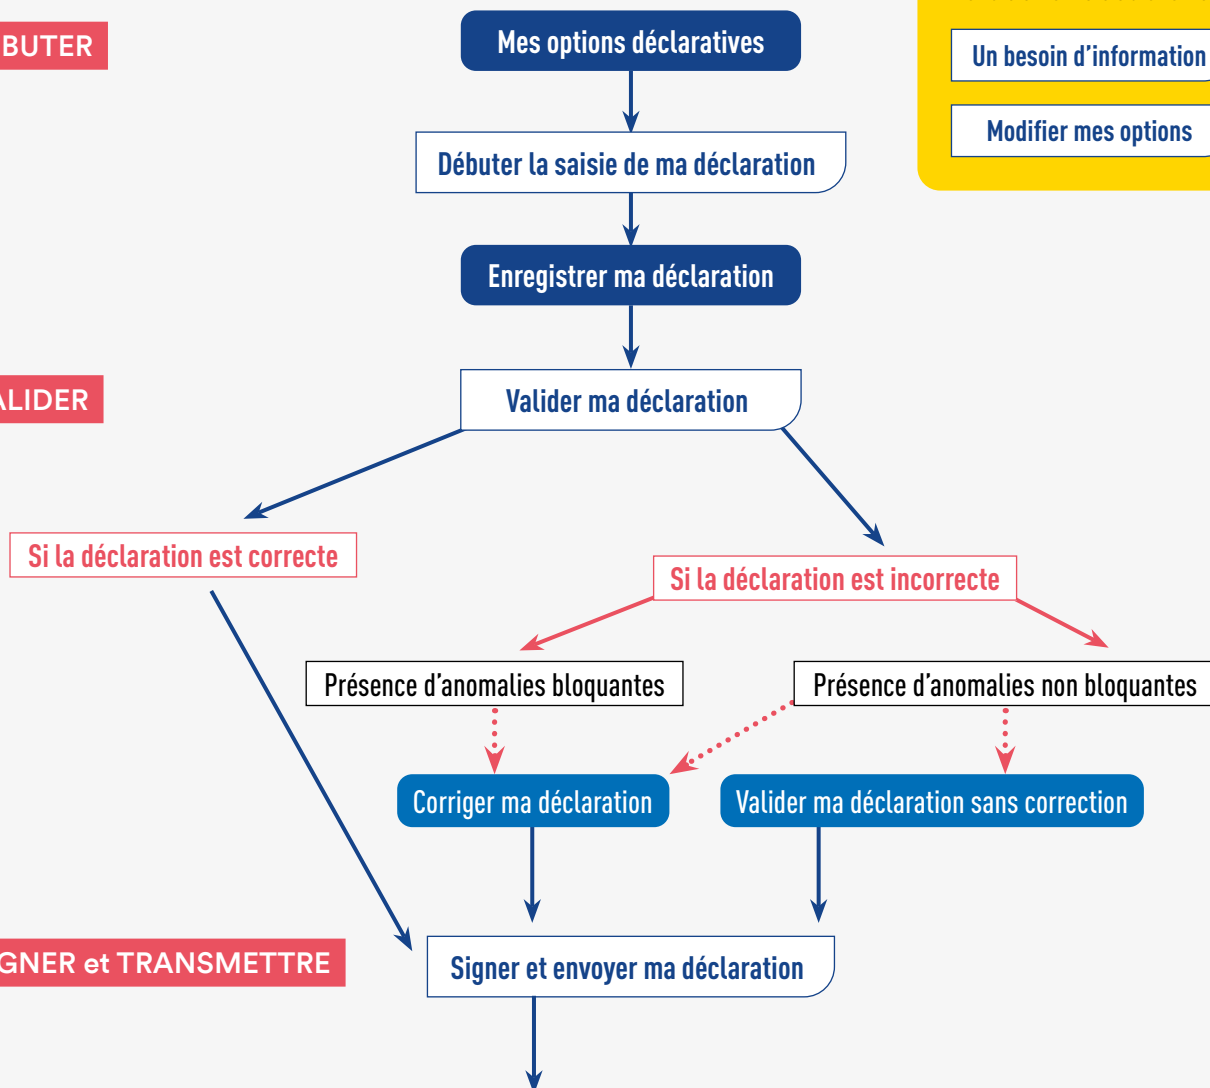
BUTER

Mes options déclaratives

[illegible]

Un besoin d'information

Modifier mes options

Débuter la saisie de ma déclaration

Enregistrer ma déclaration

ALIDER

Valider ma déclaration

Si la déclaration est correcte

Si la déclaration est incorrecte

Présence d'anomalies bloquantes

Présence d'anomalies non bloquantes

Corriger ma déclaration

Valider ma déclaration sans correction

GNER et TRANSMETTRE

Signer et envoyer ma déclaration